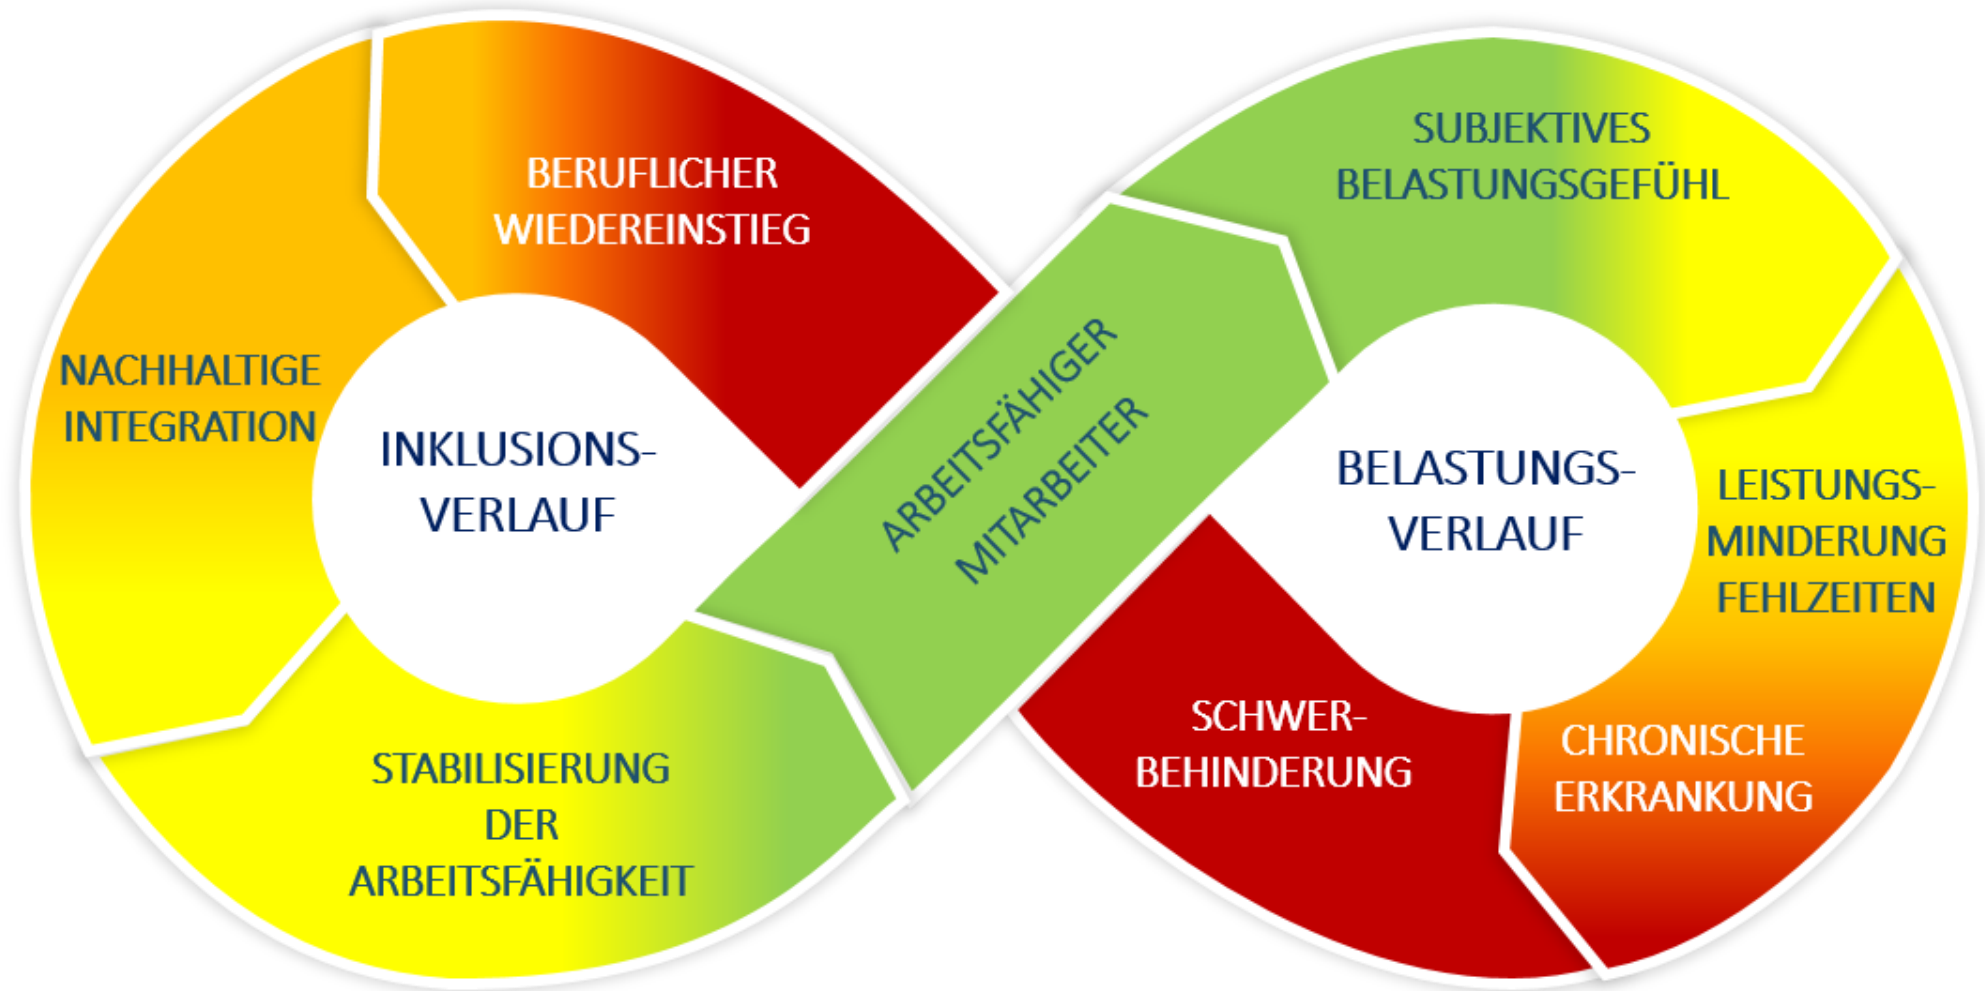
BERUFLICHER WIEDEREINSTIEG

NACHHALTIGE INTEGRATION

INKLUSIONS-VERLAUF

STABILISIERUNG DER ARBEITSFÄHIGKEIT

ARBEITSFÄHIGER MITARBEITER

SUBJEKTIVES BELASTUNGSGEFÜHL

BELASTUNGS-VERLAUF

LEISTUNGS-MINDERUNG FEHLZEITEN

CHRONISCHE ERKRANKUNG

SCHWER-BEHINDERUNG